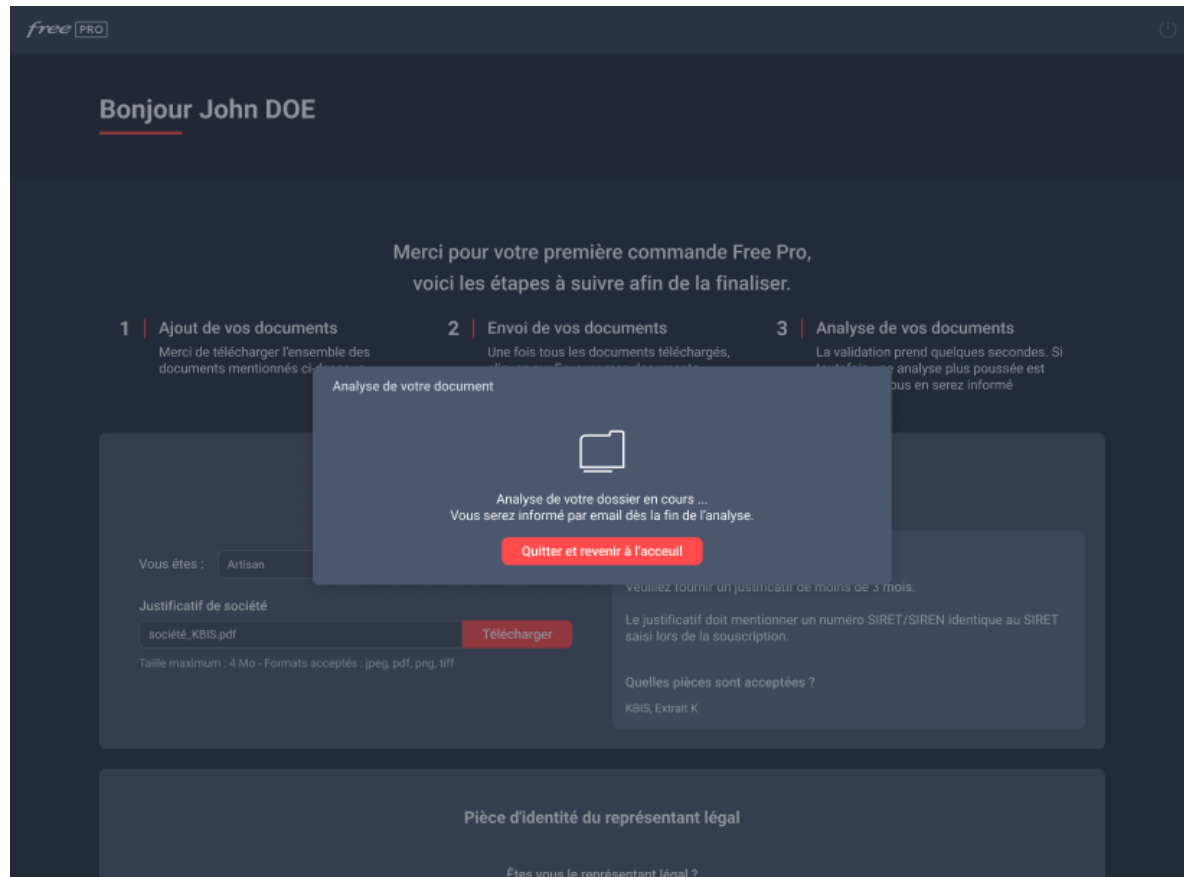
free PRO

Bonjour John DOE

Merci pour votre première commande Free Pro, voici les étapes à suivre afin de la finaliser.

1 | Ajout de vos documents
Merci de télécharger l'ensemble des documents mentionnés ci-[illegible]

2 | Envoi de vos documents
Une fois tous les documents téléchargés, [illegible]

3 | Analyse de vos documents
La validation prend quelques secondes. Si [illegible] analyse plus poussée est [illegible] ous en serez informé

Analyse de votre document

Analyse de votre dossier en cours ...
Vous serez informé par email dès la fin de l'analyse.

Quitter et revenir à l'acceuil

Vous êtes : Artisan

Justificatif de société
société_KBIS.pdf Télécharger
Taille maximum : 4 Mo - Formats acceptés : jpeg, pdf, png, tiff

Veuillez fournir un justificatif de moins de 3 mois.

Le justificatif doit mentionner un numéro SIRET/SIREN identique au SIRET saisi lors de la souscription.

Quelles pièces sont acceptées ?
KBIS, Extrait K

Pièce d'identité du représentant légal

Êtes vous le représentant légal ?